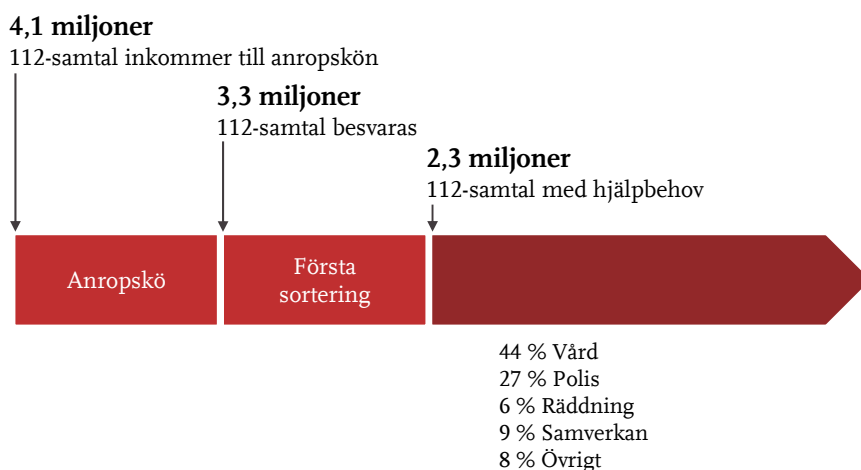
**4,1 miljoner**
112-samtal inkommer till anropskön

**3,3 miljoner**
112-samtal besvaras

**2,3 miljoner**
112-samtal med hjälpbehov

Anropskö

Första sortering

44 % Vård
27 % Polis
6 % Räddning
9 % Samverkan
8 % Övrigt